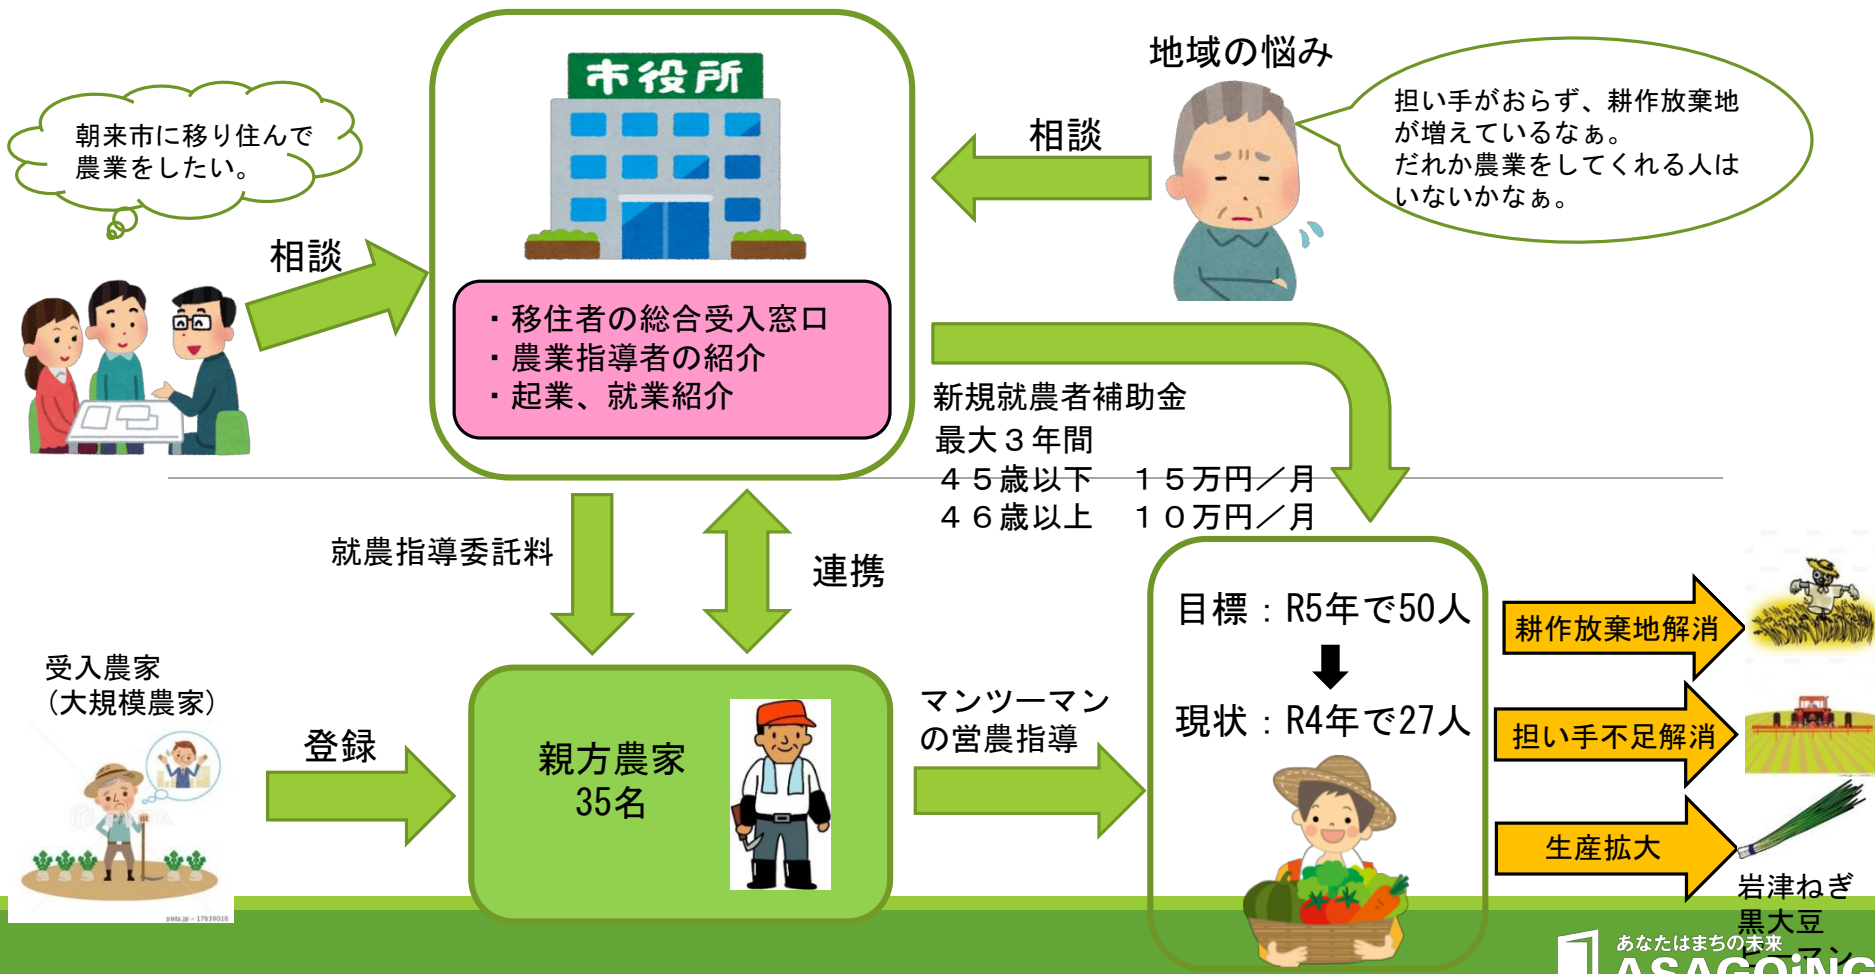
朝来市に移り住んで農業をしたい。

相談

市役所

・移住者の総合受入窓口
・農業指導者の紹介
・起業、就業紹介

相談

地域の悩み

担い手がおらず、耕作放棄地が増えているなぁ。
だれか農業をしてくれる人はいないかなぁ。

新規就農者補助金
最大３年間
４５歳以下　１５万円／月
４６歳以上　１０万円／月

就農指導委託料

連携

受入農家
（大規模農家）

登録

親方農家
35名

マンツーマンの営農指導

目標：R5年で50人
現状：R4年で27人

耕作放棄地解消

担い手不足解消

生産拡大

岩津ねぎ
黒大豆
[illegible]

あなたはまちの未来
ASAGOiNG